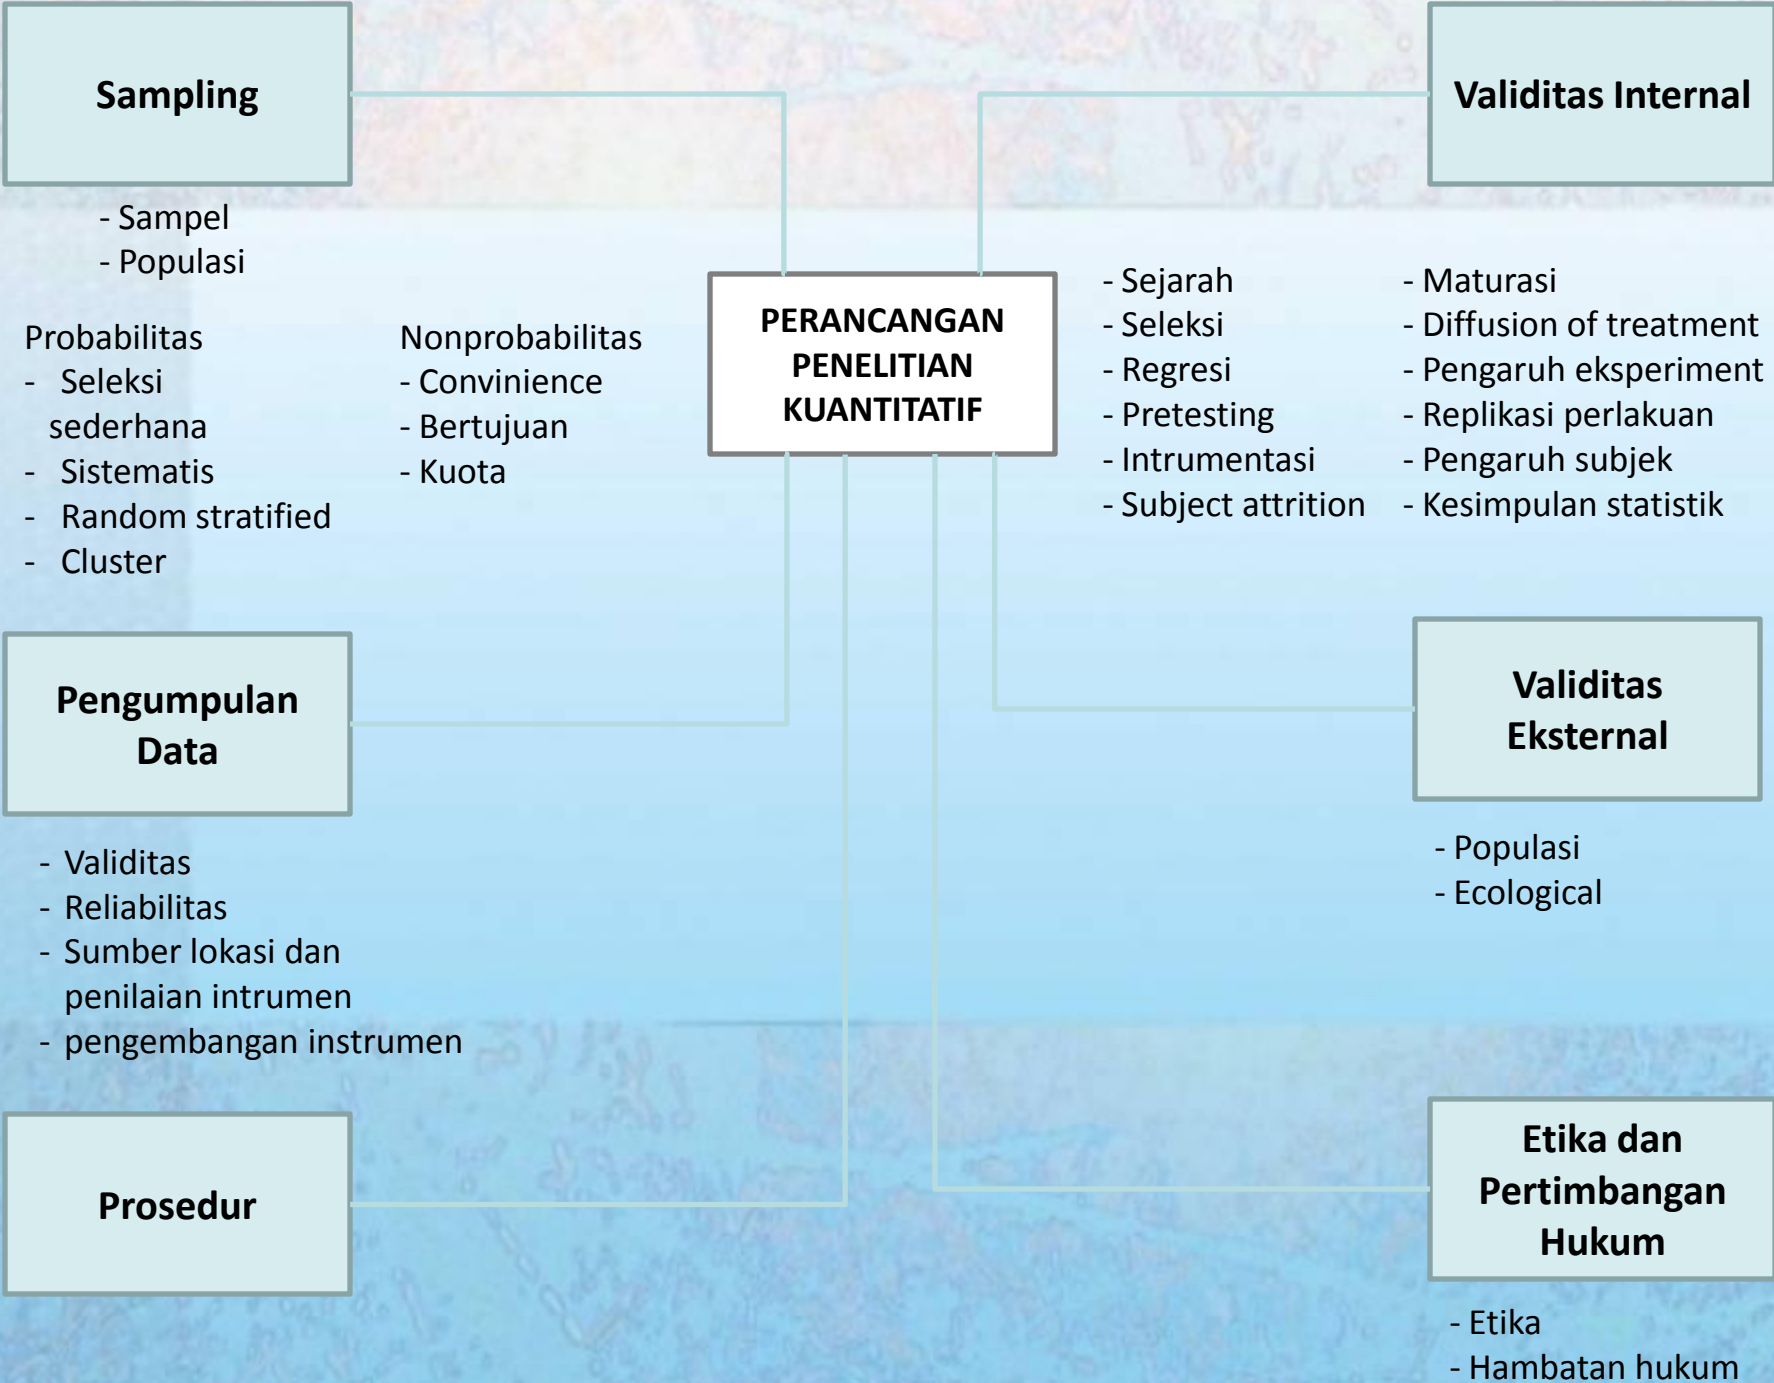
Sampling

- Sampel
- Populasi

Probabilitas
- Seleksi sederhana
- Sistematis
- Random stratified
- Cluster

Nonprobabilitas
- Convinience
- Bertujuan
- Kuota

PERANCANGAN PENELITIAN KUANTITATIF

Validitas Internal

- Sejarah
- Seleksi
- Regresi
- Pretesting
- Intrumentasi
- Subject attrition

- Maturasi
- Diffusion of treatment
- Pengaruh eksperiment
- Replikasi perlakuan
- Pengaruh subjek
- Kesimpulan statistik

Pengumpulan Data

- Validitas
- Reliabilitas
- Sumber lokasi dan penilaian intrumen
- pengembangan instrumen

Validitas Eksternal

- Populasi
- Ecological

Prosedur

Etika dan Pertimbangan Hukum

- Etika
- Hambatan hukum